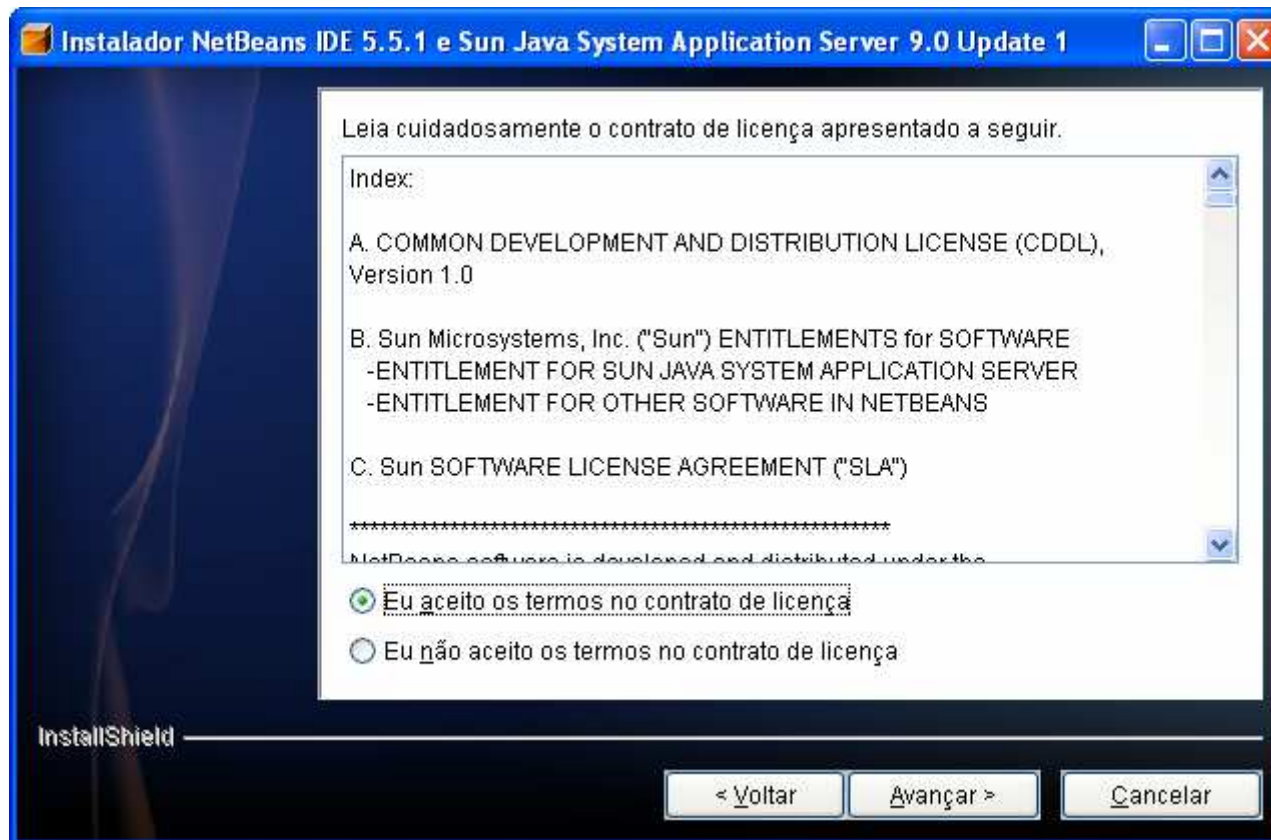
Instalador NetBeans IDE 5.5.1 e Sun Java System Application Server 9.0 Update 1

Leia cuidadosamente o contrato de licença apresentado a seguir.

Index:

A. COMMON DEVELOPMENT AND DISTRIBUTION LICENSE (CDDL), Version 1.0

B. Sun Microsystems, Inc. ("Sun") ENTITLEMENTS for SOFTWARE
-ENTITLEMENT FOR SUN JAVA SYSTEM APPLICATION SERVER
-ENTITLEMENT FOR OTHER SOFTWARE IN NETBEANS

C. Sun SOFTWARE LICENSE AGREEMENT ("SLA")

**************************************************************

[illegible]

Eu aceito os termos no contrato de licença

Eu não aceito os termos no contrato de licença

InstallShield

< Voltar

Avançar >

Cancelar